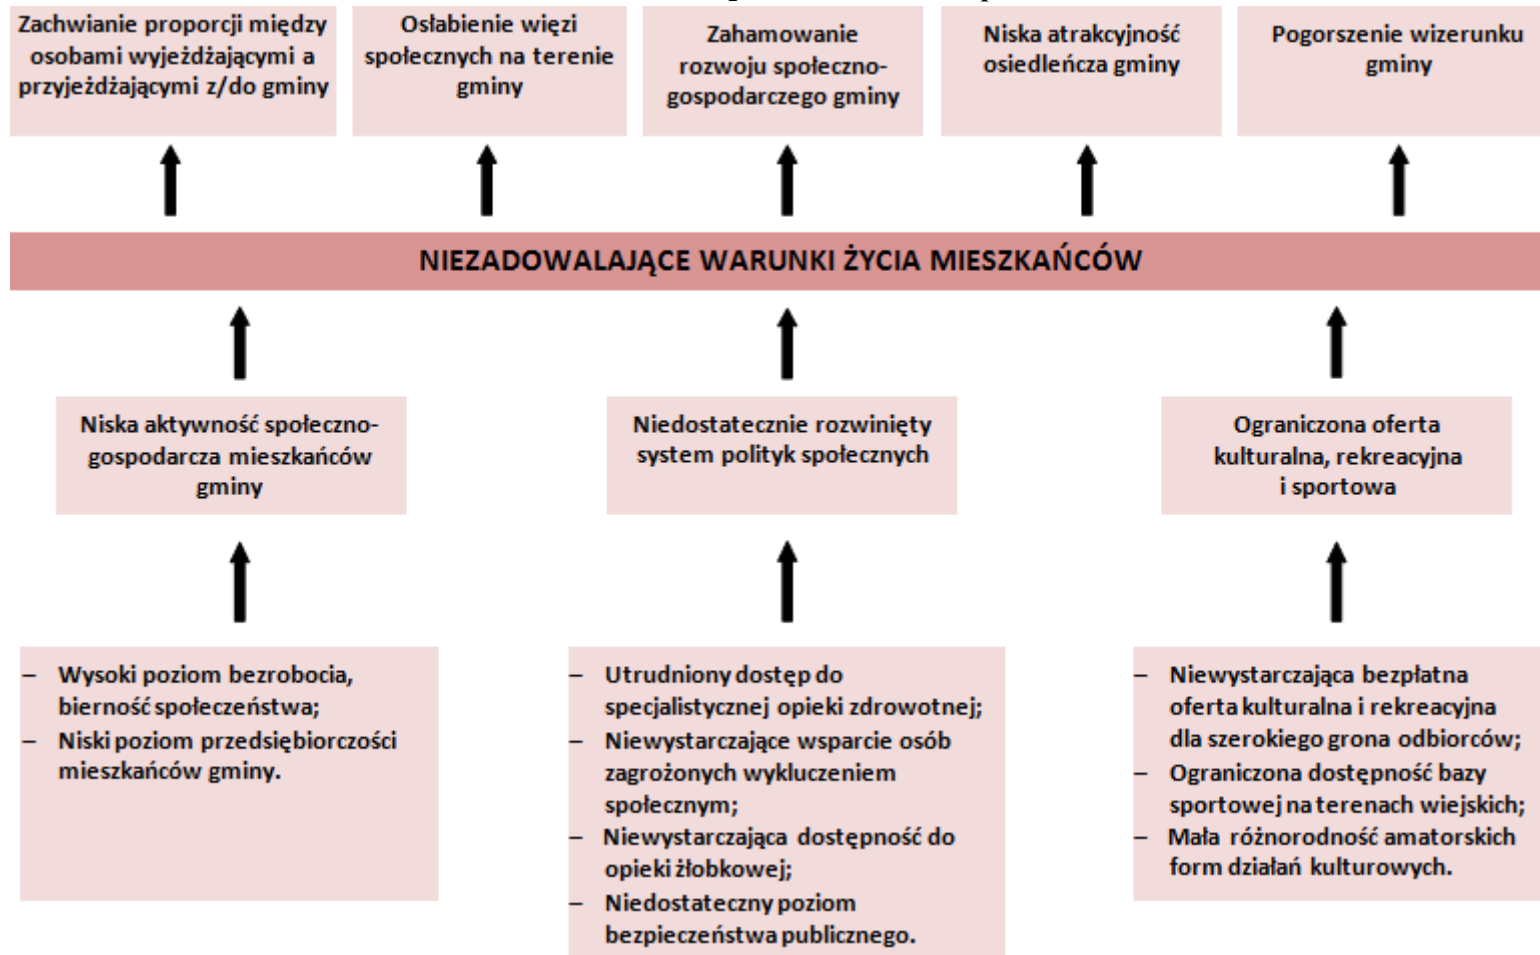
Zachwianie proporcji między osobami wyjeżdżającymi a przyjeżdżającymi z/do gminy

Osłabienie więzi społecznych na terenie gminy

Zahamowanie rozwoju społeczno-gospodarczego gminy

Niska atrakcyjność osiedleńcza gminy

Pogorszenie wizerunku gminy

NIEZADOWALAJĄCE WARUNKI ŻYCIA MIESZKAŃCÓW

Niska aktywność społeczno-gospodarcza mieszkańców gminy

Niedostatecznie rozwinięty system polityk społecznych

Ograniczona oferta kulturalna, rekreacyjna i sportowa

– Wysoki poziom bezrobocia, bierność społeczeństwa;
– Niski poziom przedsiębiorczości mieszkańców gminy.

– Utrudniony dostęp do specjalistycznej opieki zdrowotnej;
– Niewystarczające wsparcie osób zagrożonych wykluczeniem społecznym;
– Niewystarczająca dostępność do opieki żłobkowej;
– Niedostateczny poziom bezpieczeństwa publicznego.

– Niewystarczająca bezpłatna oferta kulturalna i rekreacyjna dla szerokiego grona odbiorców;
– Ograniczona dostępność bazy sportowej na terenach wiejskich;
– Mała różnorodność amatorskich form działań kulturowych.